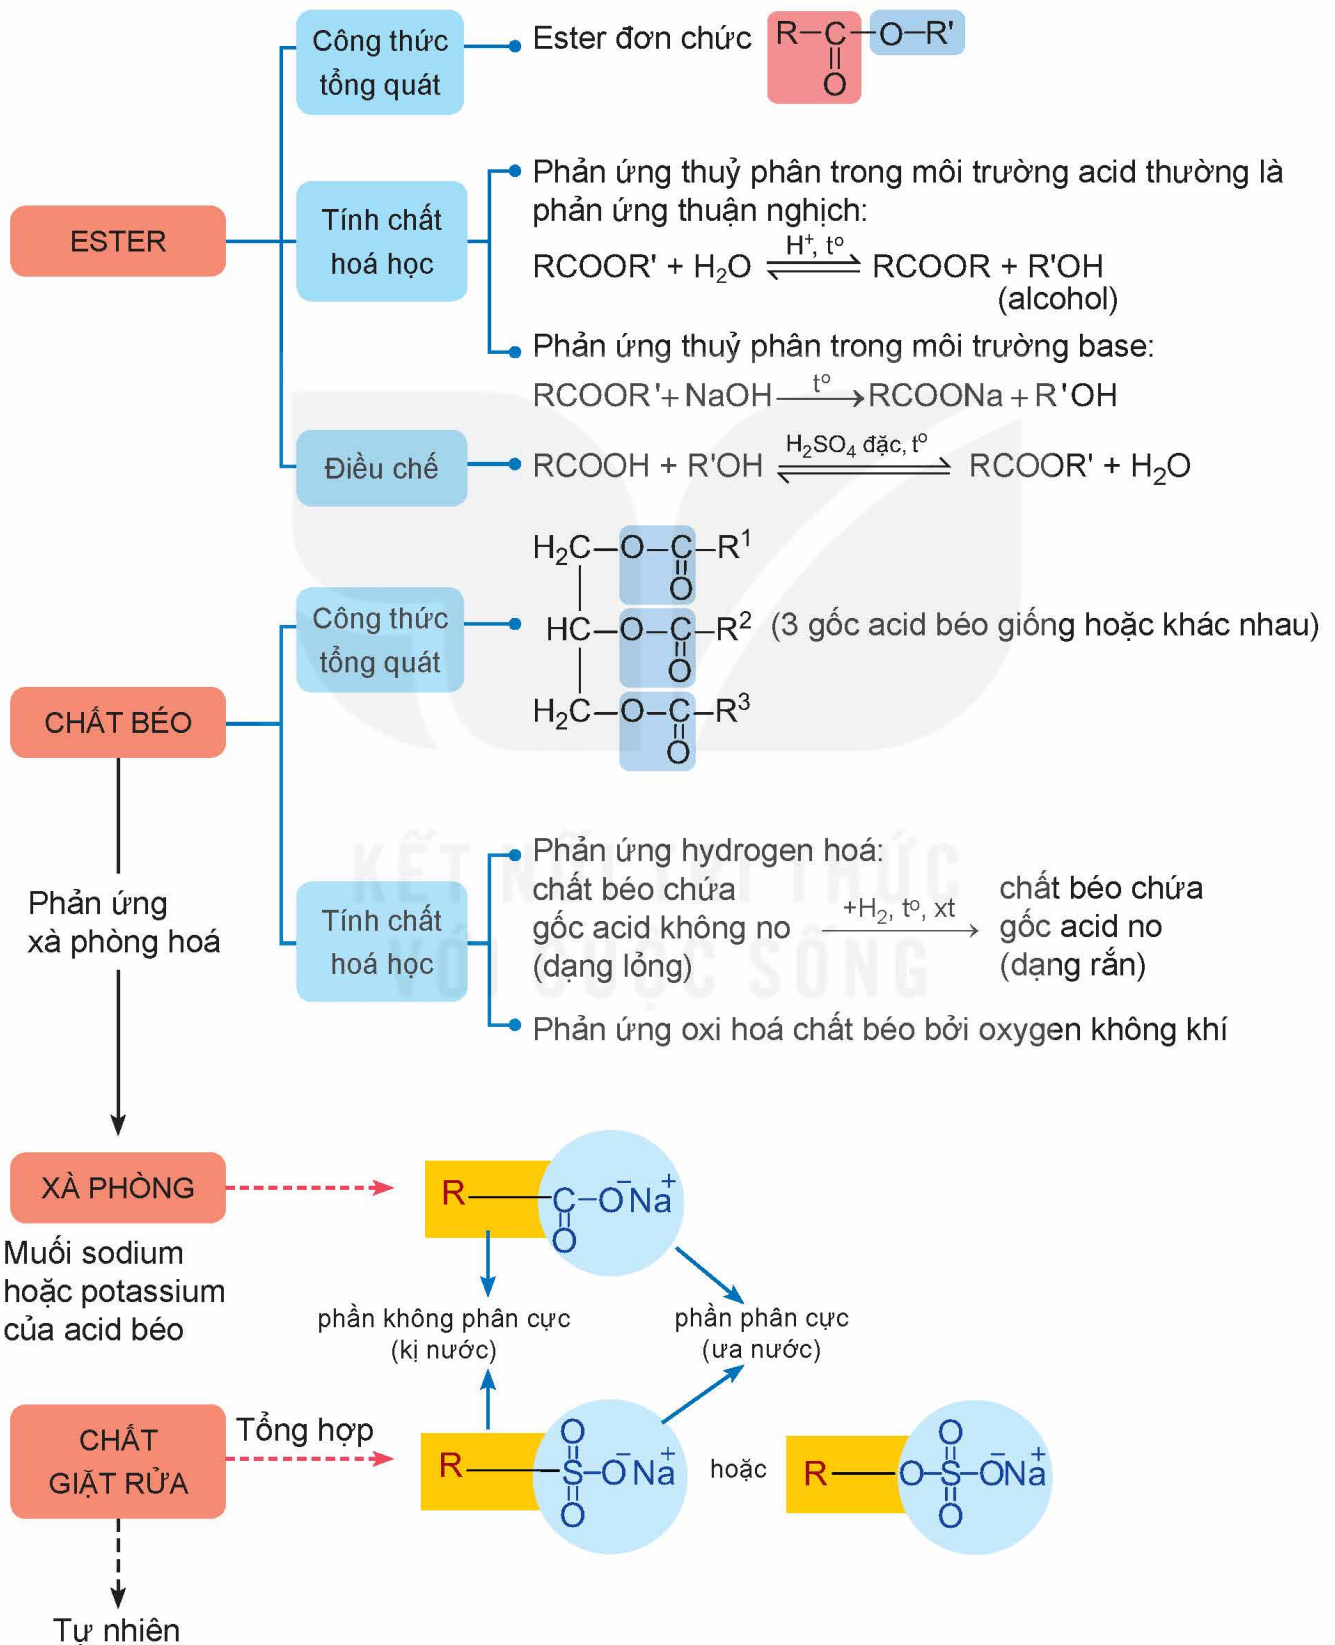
ESTER

Công thức tổng quát

Ester đơn chức $R-\underset{\underset{O}{\|}}{C}-O-R'$

Tính chất hoá học

Phản ứng thuỷ phân trong môi trường acid thường là phản ứng thuận nghịch:

$RCOOR' + H_2O \underset{}{\overset{H^+, t^o}{\rightleftharpoons}} RCOOR + R'OH$ (alcohol)

Phản ứng thuỷ phân trong môi trường base:

$RCOOR' + NaOH \xrightarrow{t^o} RCOONa + R'OH$

Điều chế

$RCOOH + R'OH \overset{H_2SO_4 \text{ đặc}, t^o}{\rightleftharpoons} RCOOR' + H_2O$

CHẤT BÉO

Công thức tổng quát

$H_2C-O-\underset{\underset{O}{\|}}{C}-R^1$
$HC-O-\underset{\underset{O}{\|}}{C}-R^2$ (3 gốc acid béo giống hoặc khác nhau)
$H_2C-O-\underset{\underset{O}{\|}}{C}-R^3$

Tính chất hoá học

Phản ứng hydrogen hoá:
chất béo chứa gốc acid không no (dạng lỏng) $\xrightarrow{+H_2, t^o, xt}$ chất béo chứa gốc acid no (dạng rắn)

Phản ứng oxi hoá chất béo bởi oxygen không khí

Phản ứng xà phòng hoá

XÀ PHÒNG

Muối sodium hoặc potassium của acid béo

$R-\underset{\underset{O}{\|}}{C}-\overset{-}{O}\overset{+}{Na}$

phần không phân cực (kị nước)

phần phân cực (ưa nước)

CHẤT GIẶT RỬA

Tổng hợp

$R-\underset{\underset{O}{\|}}{\overset{\overset{O}{\|}}{S}}-\overset{-}{O}\overset{+}{Na}$ hoặc $R-O-\underset{\underset{O}{\|}}{\overset{\overset{O}{\|}}{S}}-\overset{-}{O}\overset{+}{Na}$

Tự nhiên

KẾT NỐI TRI THỨC VỚI CUỘC SỐNG